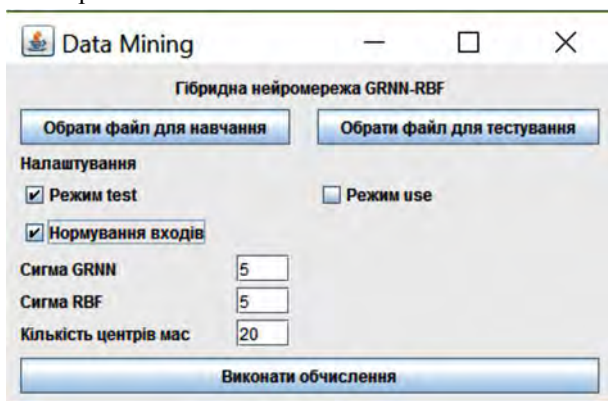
Data Mining

Гібридна нейромережа GRNN-RBF

Обрати файл для навчання

Обрати файл для тестування

Налаштування

Режим test

Режим use

Нормування входів

Сигма GRNN 5

Сигма RBF 5

Кількість центрів мас 20

Виконати обчислення